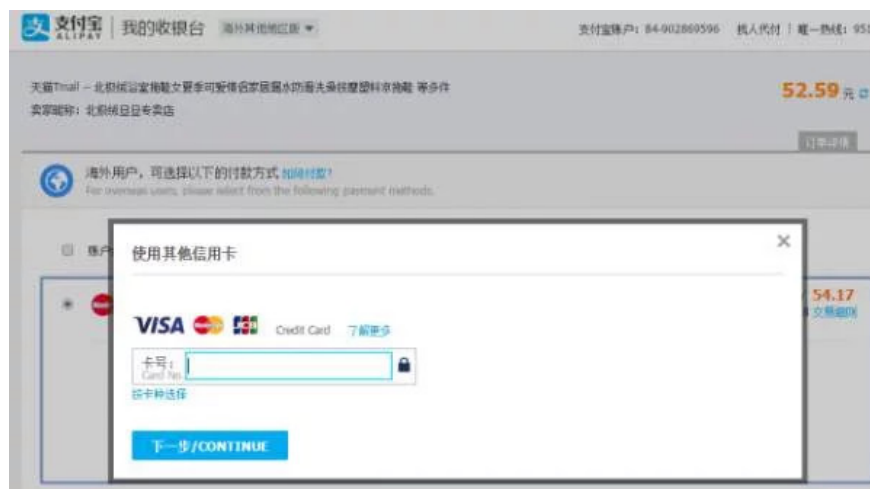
支付宝 ALIPAY | 我的收银台 海外其他地区版 ▾

支付宝账户：84-902869596 找人代付 | 唯一热线：95

天猫Tmall - 北极绒浴室拖鞋女夏季可爱情侣家居居水防滑夫妻软底塑料凉拖鞋 等多件
卖家昵称：北极绒旦旦专卖店

52.59 元

订单详情

海外用户，可选择以下的付款方式 如何付款？
For overseas users, please select from the following payment methods.

账户

54.17
文易返回

使用其他信用卡

×

VISA Credit Card 了解更多

卡号：
Card No.

按卡种选择

下一步/CONTINUE